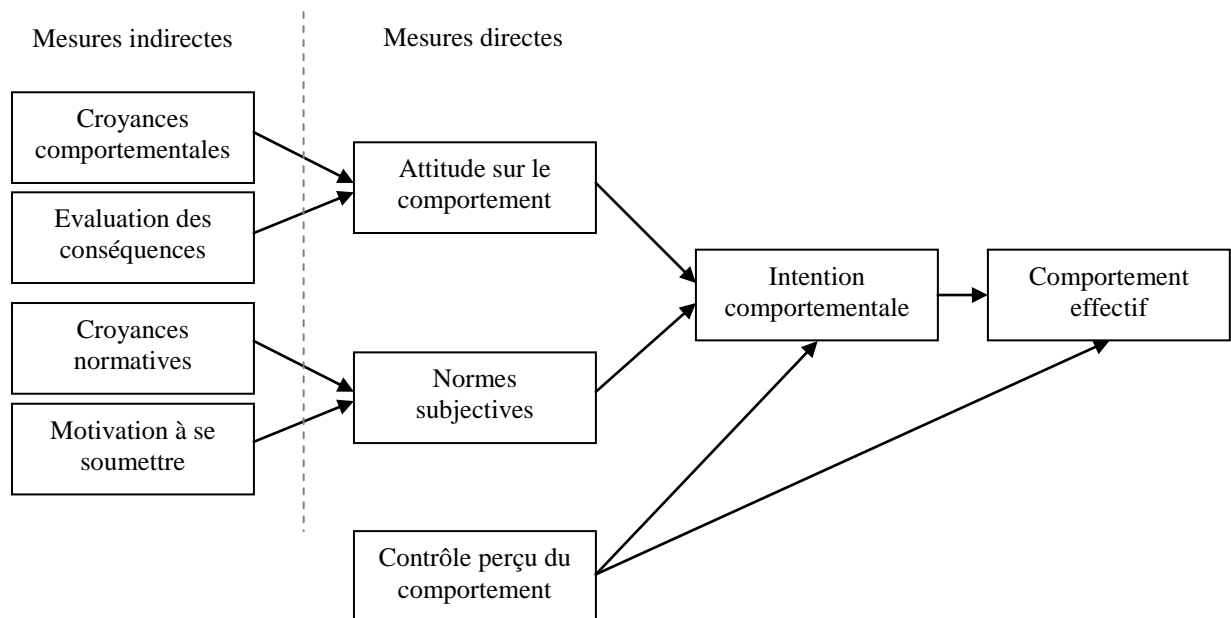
Mesures indirectes

Mesures directes

Croyances comportementales

Evaluation des conséquences

Croyances normatives

Motivation à se soumettre

Attitude sur le comportement

Normes subjectives

Contrôle perçu du comportement

Intention comportementale

Comportement effectif